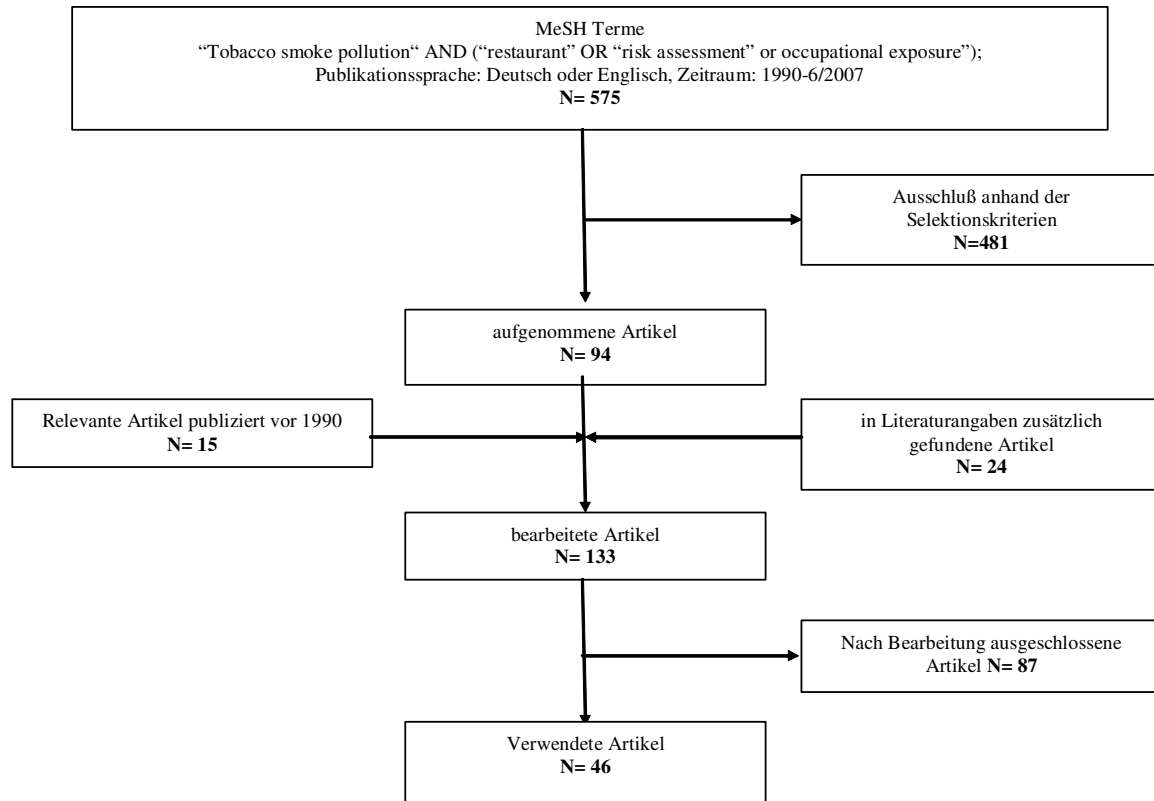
MeSH Terme
“Tobacco smoke pollution“ AND (“restaurant” OR “risk assessment” or occupational exposure”);
Publikationssprache: Deutsch oder Englisch, Zeitraum: 1990-6/2007
N= 575

Ausschluß anhand der Selektionskriterien
N=481

aufgenommene Artikel
N= 94

Relevante Artikel publiziert vor 1990
N= 15

in Literaturangaben zusätzlich gefundene Artikel
N= 24

bearbeitete Artikel
N= 133

Nach Bearbeitung ausgeschlossene Artikel N= 87

Verwendete Artikel
N= 46